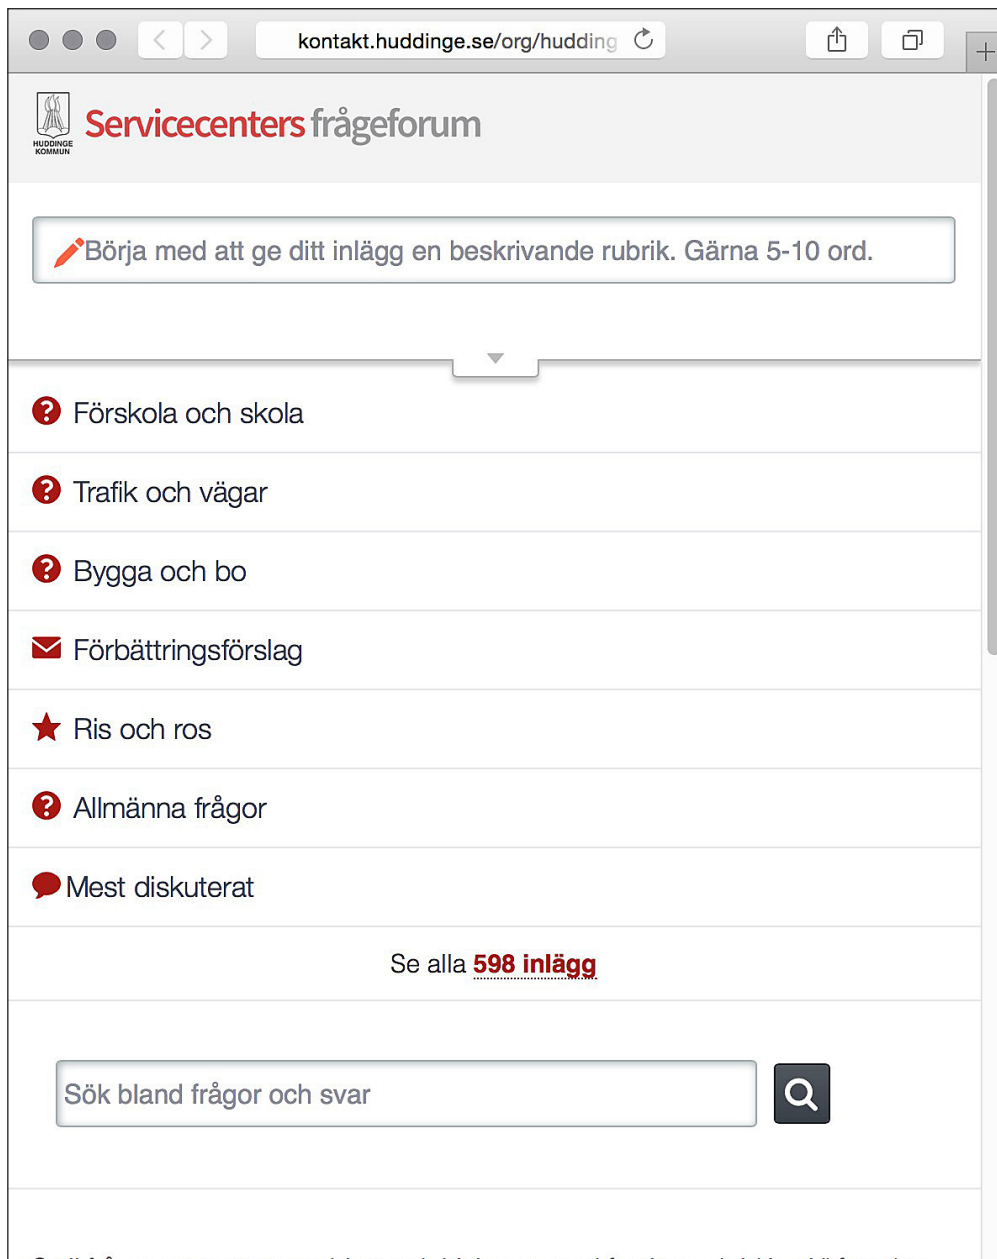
kontakt.huddinge.se/org/hudding

HUDDINGE KOMMUN

Servicecenters frågeforum

Börja med att ge ditt inlägg en beskrivande rubrik. Gärna 5-10 ord.

Förskola och skola

Trafik och vägar

Bygga och bo

Förbättringsförslag

Ris och ros

Allmänna frågor

Mest diskuterat

Se alla 598 inlägg

Sök bland frågor och svar

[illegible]